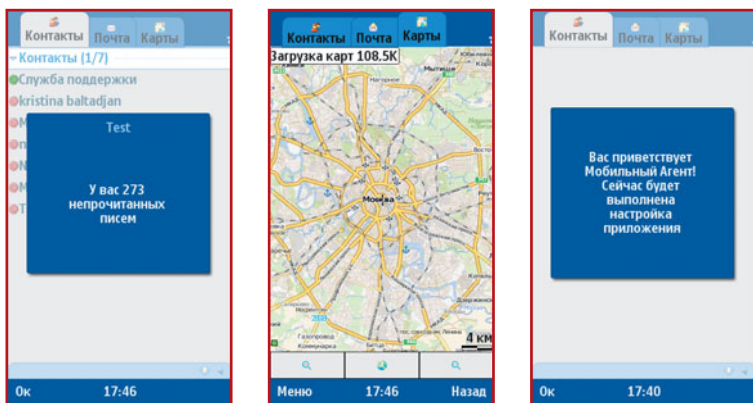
Контакты Почта Карты

Контакты (1/7)

Служба поддержки

kristina baltadjan

Test

У вас 273 непрочитанных писем

Ок 17:46

Контакты Почта Карты

Загрузка карт 108,5K

Москва

4 км

Меню 17:46 Назад

Контакты Почта Карты

Вас приветствует Мобильный Агент! Сейчас будет выполнена настройка приложения

Ок 17:40